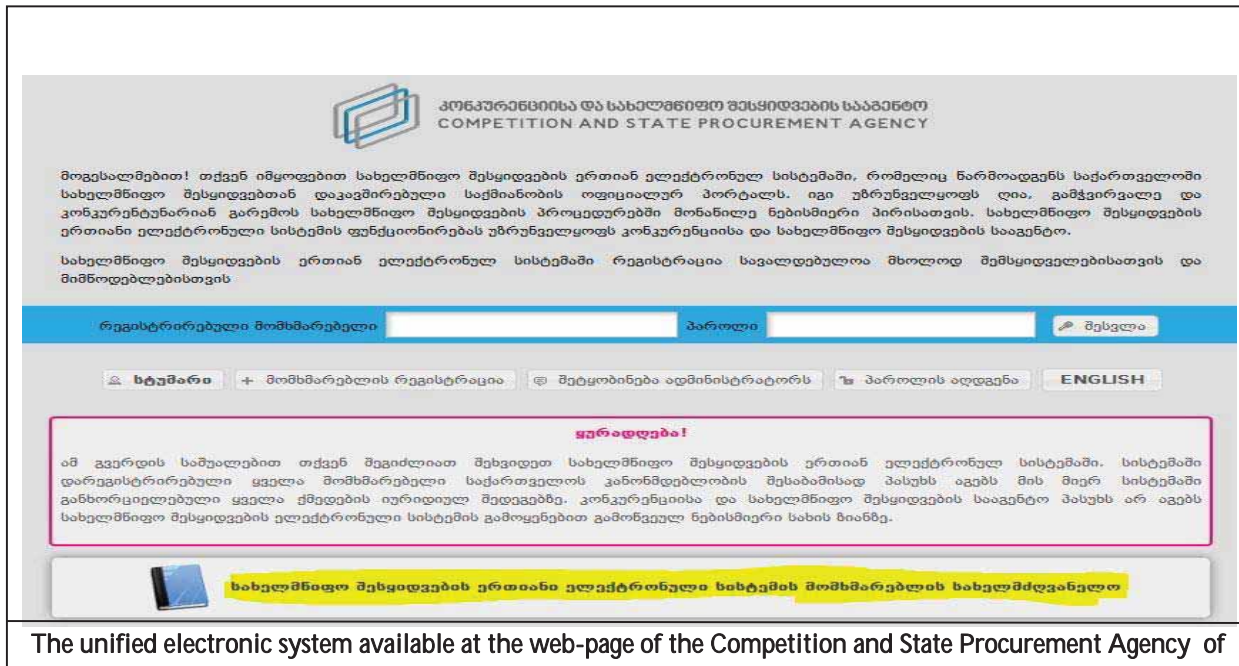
კონკურენციისა და სახელმწიფო შესყიდვების სააგენტო
COMPETITION AND STATE PROCUREMENT AGENCY

მოგესალმებით! თქვენ იმყოფებით სახელმწიფო შესყიდვების ერთიან ელექტრონულ სისტემაში, რომელიც წარმოადგენს საქართველოში სახელმწიფო შესყიდვებთან დაკავშირებული საქმიანობის ოფიციალურ პორტალს. იგი უზრუნველყოფს ღია, გამჭვირვალე და კონკურენტუნარიან გარემოს სახელმწიფო შესყიდვების პროცედურებში მონაწილე ნებისმიერი პირისათვის. სახელმწიფო შესყიდვების ერთიანი ელექტრონული სისტემის ფუნქციონირებას უზრუნველყოფს კონკურენციისა და სახელმწიფო შესყიდვების სააგენტო.

სახელმწიფო შესყიდვების ერთიან ელექტრონულ სისტემაში რეგისტრაცია სავალდებულოა მხოლოდ შემსყიდველებისათვის და მიმწოდებლებისთვის

რეგისტრირებული მომხმარებელი პაროლი შესვლა

ხტუმარი + მომხმარებლის რეგისტრაცია შეტყობინება ადმინისტრატორს პაროლის აღდგენა ENGLISH

ყურადღება!
ამ გვერდის საშუალებით თქვენ შეგიძლიათ შეხვიდეთ სახელმწიფო შესყიდვების ერთიან ელექტრონულ სისტემაში. სისტემაში დარეგისტრირებული ყველა მომხმარებელი საქართველოს კანონმდებლობის შესაბამისად პასუხს აგებს მის მიერ სისტემაში განხორციელებული ყველა ქმედების იურიდიულ შედეგებზე. კონკურენციისა და სახელმწიფო შესყიდვების სააგენტო პასუხს არ აგებს სახელმწიფო შესყიდვების ელექტრონული სისტემის გამოყენებით გამოწვეულ ნებისმიერი სახის ზიანზე.

სახელმწიფო შესყიდვების ერთიანი ელექტრონული სისტემის მომხმარებლის სახელმძღვანელო

The unified electronic system available at the web-page of the Competition and State Procurement Agency of